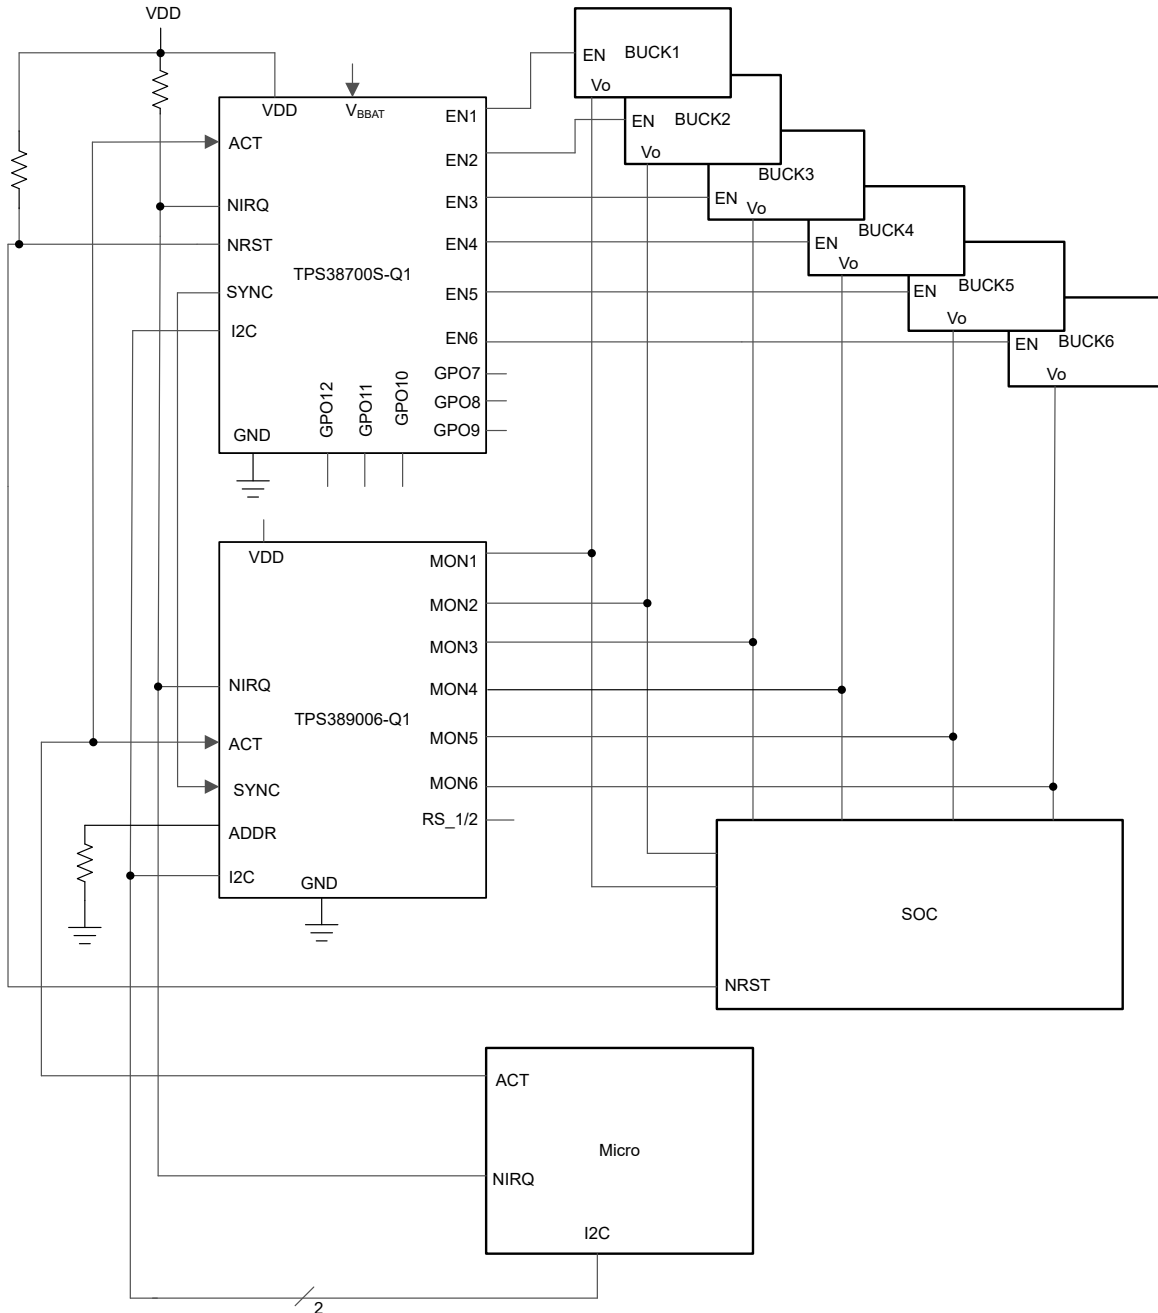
VDD

VDD
$V_{BBAT}$
ACT
NIRQ
NRST
SYNC
I2C
TPS38700S-Q1
GND
GPO12
GPO11
GPO10
EN1
EN2
EN3
EN4
EN5
EN6
GPO7
GPO8
GPO9

EN BUCK1
Vo
EN BUCK2
Vo
BUCK3
EN Vo
EN BUCK4
Vo
EN BUCK5
Vo
EN BUCK6
Vo

VDD
NIRQ
TPS389006-Q1
ACT
SYNC
ADDR
I2C
GND
MON1
MON2
MON3
MON4
MON5
MON6
RS_1/2

SOC
NRST

ACT
Micro
NIRQ
I2C

2